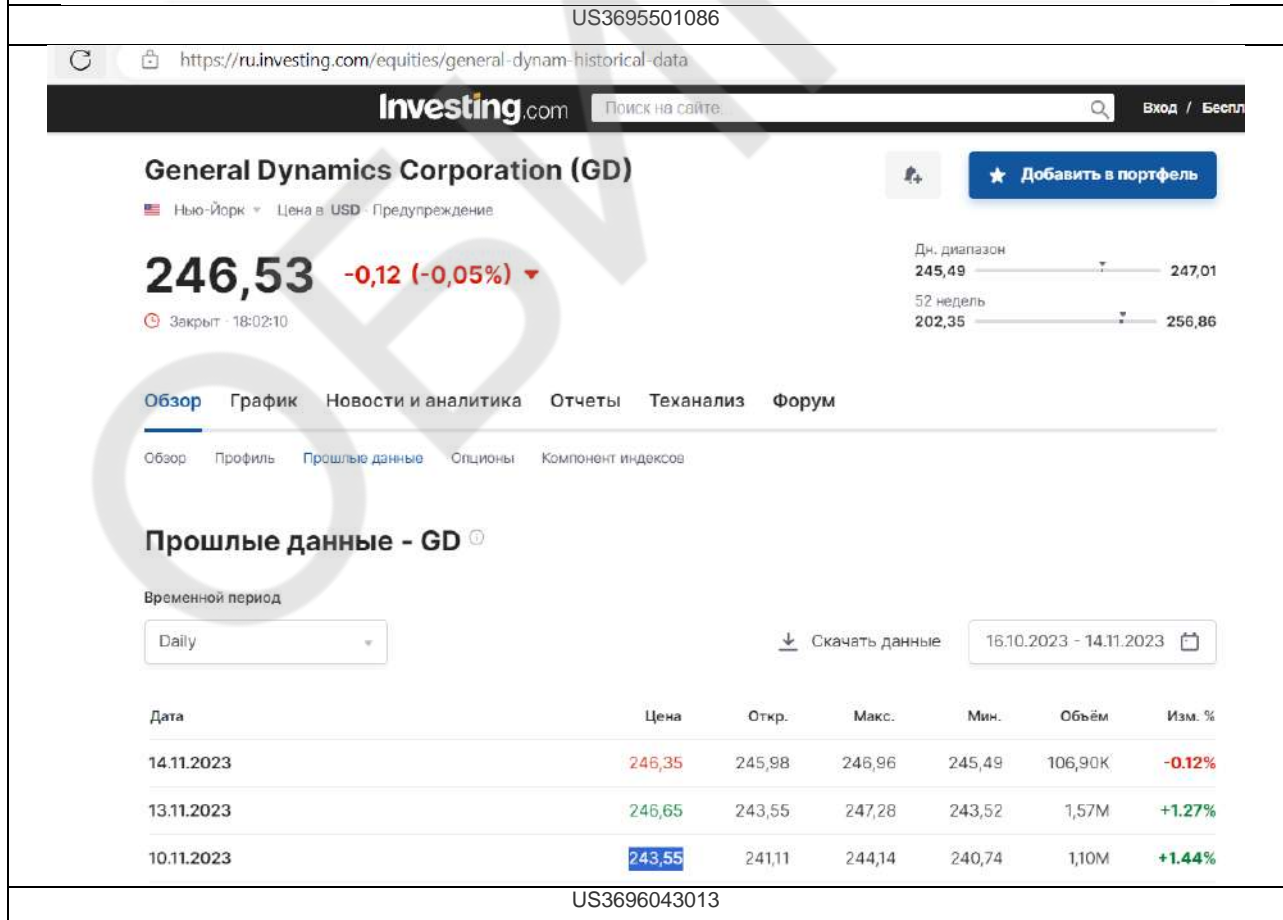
US3695501086

https://ru.investing.com/equities/general-dynam-historical-data

Investing.com Поиск на сайте Вход / Беспл

General Dynamics Corporation (GD)

★ Добавить в портфель

Нью-Йорк · Цена в USD · Предупреждение

246,53 -0,12 (-0,05%)

Закрыт · 18:02:10

Дн. диапазон
245,49 247,01
52 недель
202,35 256,86

Обзор График Новости и аналитика Отчеты Теханализ Форум

Обзор Профиль Прошлые данные Опционы Компонент индексов

Прошлые данные - GD

Временной период

Daily

Скачать данные 16.10.2023 - 14.11.2023

| Дата | Цена | Откр. | Макс. | Мин. | Объём | Изм. % |
|---|---|---|---|---|---|---|
| 14.11.2023 | 246,35 | 245,98 | 246,96 | 245,49 | 106,90K | -0.12% |
| 13.11.2023 | 246,65 | 243,55 | 247,28 | 243,52 | 1,57M | +1.27% |
| 10.11.2023 | 243,55 | 241,11 | 244,14 | 240,74 | 1,10M | +1.44% |

US3696043013